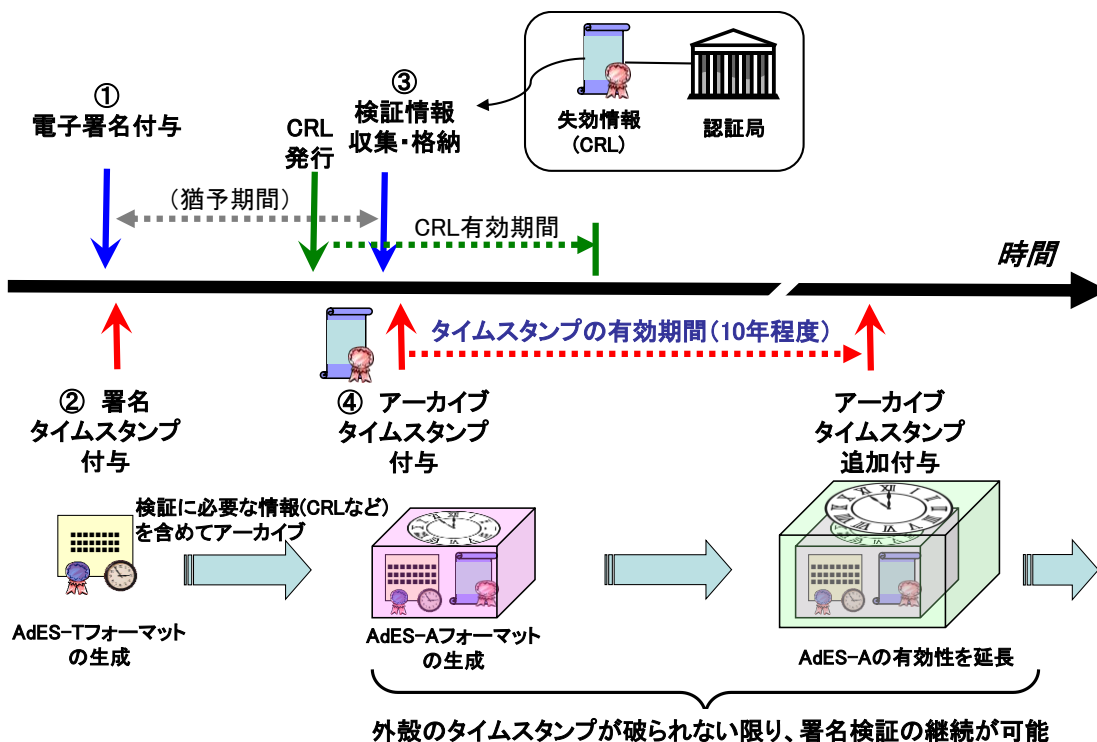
失効情報
（CRL）

認証局

①
電子署名付与

CRL
発行

③
検証情報
収集・格納

（猶予期間）

CRL有効期間

時間

タイムスタンプの有効期間（10年程度）

② 署名
タイムスタンプ
付与

④ アーカイブ
タイムスタンプ
付与

アーカイブ
タイムスタンプ
追加付与

検証に必要な情報(CRLなど)
を含めてアーカイブ

AdES-Tフォーマット
の生成

AdES-Aフォーマット
の生成

AdES-Aの有効性を延長

外殻のタイムスタンプが破られない限り、署名検証の継続が可能